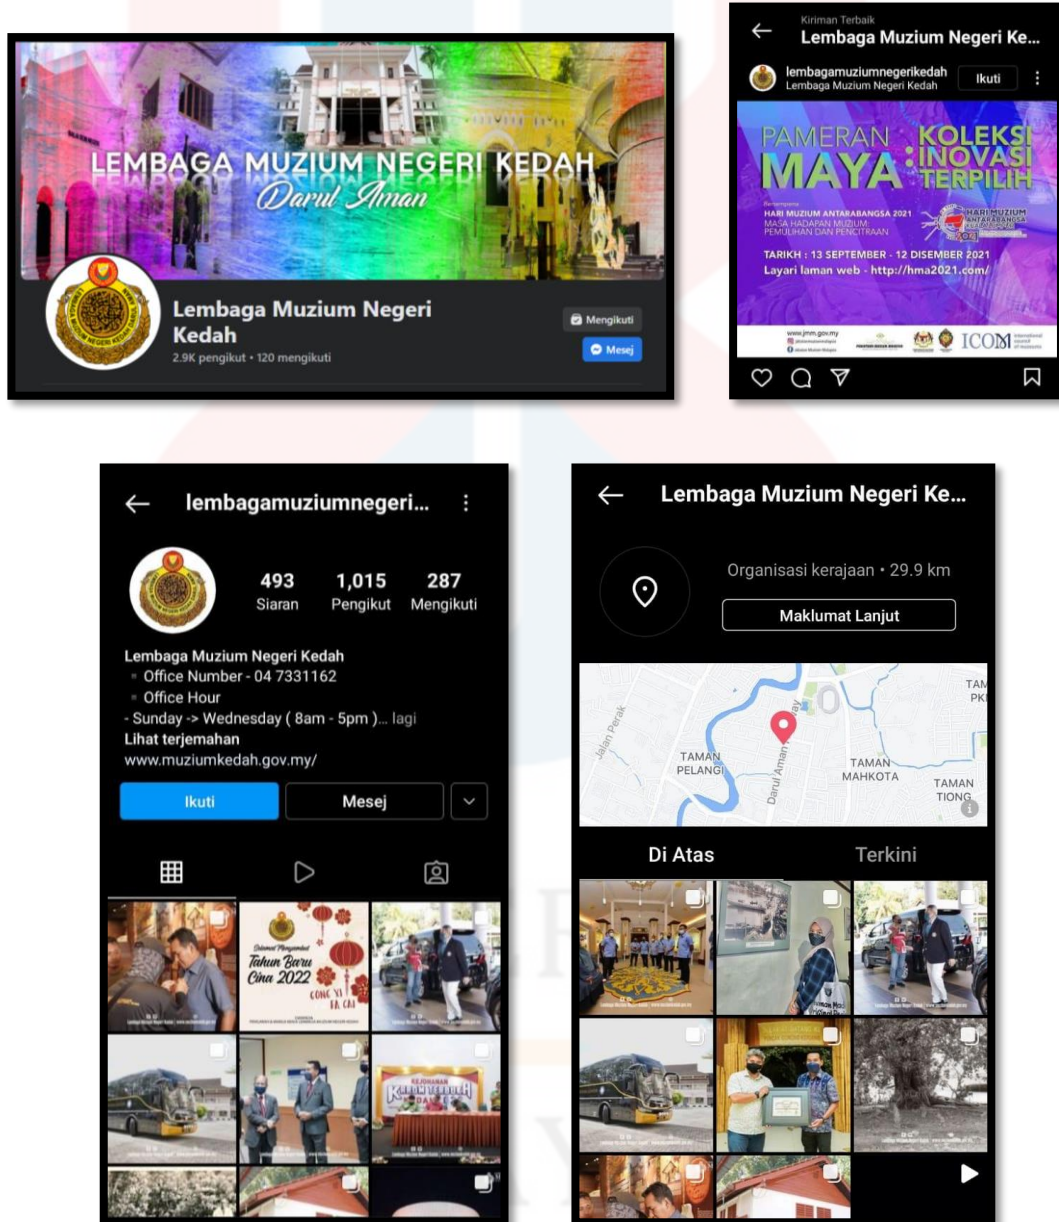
LEMBAGA MUZIUM NEGERI KEDAH
Darul Aman

Lembaga Muzium Negeri Kedah
2.9K pengikut • 120 mengikuti

Mengikuti
Mesej

Kiriman Terbaik
Lembaga Muzium Negeri Ke...

lembagamuziumnegerikedah
Lembaga Muzium Negeri Kedah
Ikuti

PAMERAN MAYA : KOLEKSI INOVASI TERPILIH
HARI MUZIUM ANTARABANGSA 2021
MASA HADAPAN MUZIUM: PEMULIHAN DAN PENCITRAAN
TARIKH : 13 SEPTEMBER - 12 DISEMBER 2021
Layari laman web - http://hma2021.com/
HARI MUZIUM ANTARABANGSA
www.jmm.gov.my
ICOM

lembagamuziumnegeri...

493 Siaran
1,015 Pengikut
287 Mengikuti

Lembaga Muzium Negeri Kedah
Office Number - 04 7331162
Office Hour
- Sunday -> Wednesday ( 8am - 5pm )... lagi
Lihat terjemahan
www.muziumkedah.gov.my/

Ikuti
Mesej

Tahun Baru Cina 2022
GONG XI FA CAI
KERAJAAN KEDAH

Lembaga Muzium Negeri Ke...

Organisasi kerajaan • 29.9 km
Maklumat Lanjut

Jalan Perak
TAMAN PELANGI
Darul Aman
TAMAN MAHKOTA
TAMAN TIONG

Di Atas
Terkini